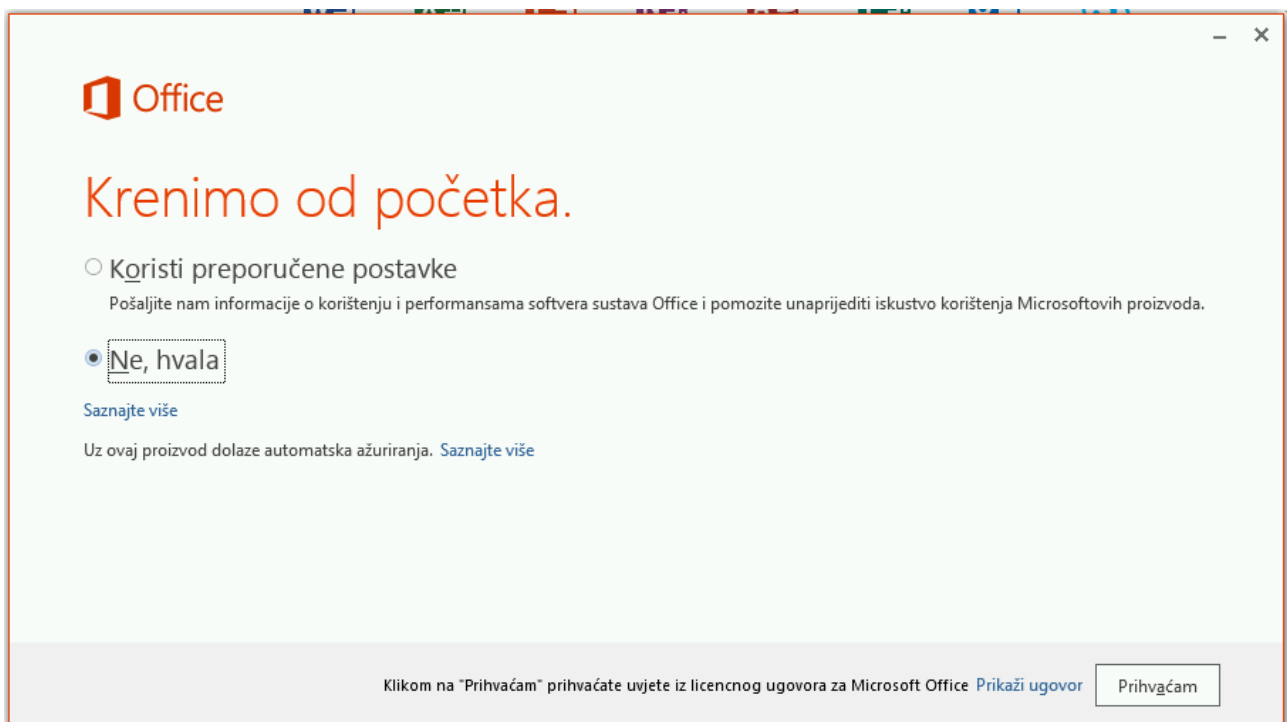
– ✕

Office

Krenimo od početka.

Koristi preporučene postavke
Pošaljite nam informacije o korištenju i performansama softvera sustava Office i pomozite unaprijediti iskustvo korištenja Microsoftovih proizvoda.

Ne, hvala

Saznajte više

Uz ovaj proizvod dolaze automatska ažuriranja. Saznajte više

Klikom na "Prihvaćam" prihvaćate uvjete iz licencnog ugovora za Microsoft Office Prikaži ugovor

Prihvaćam